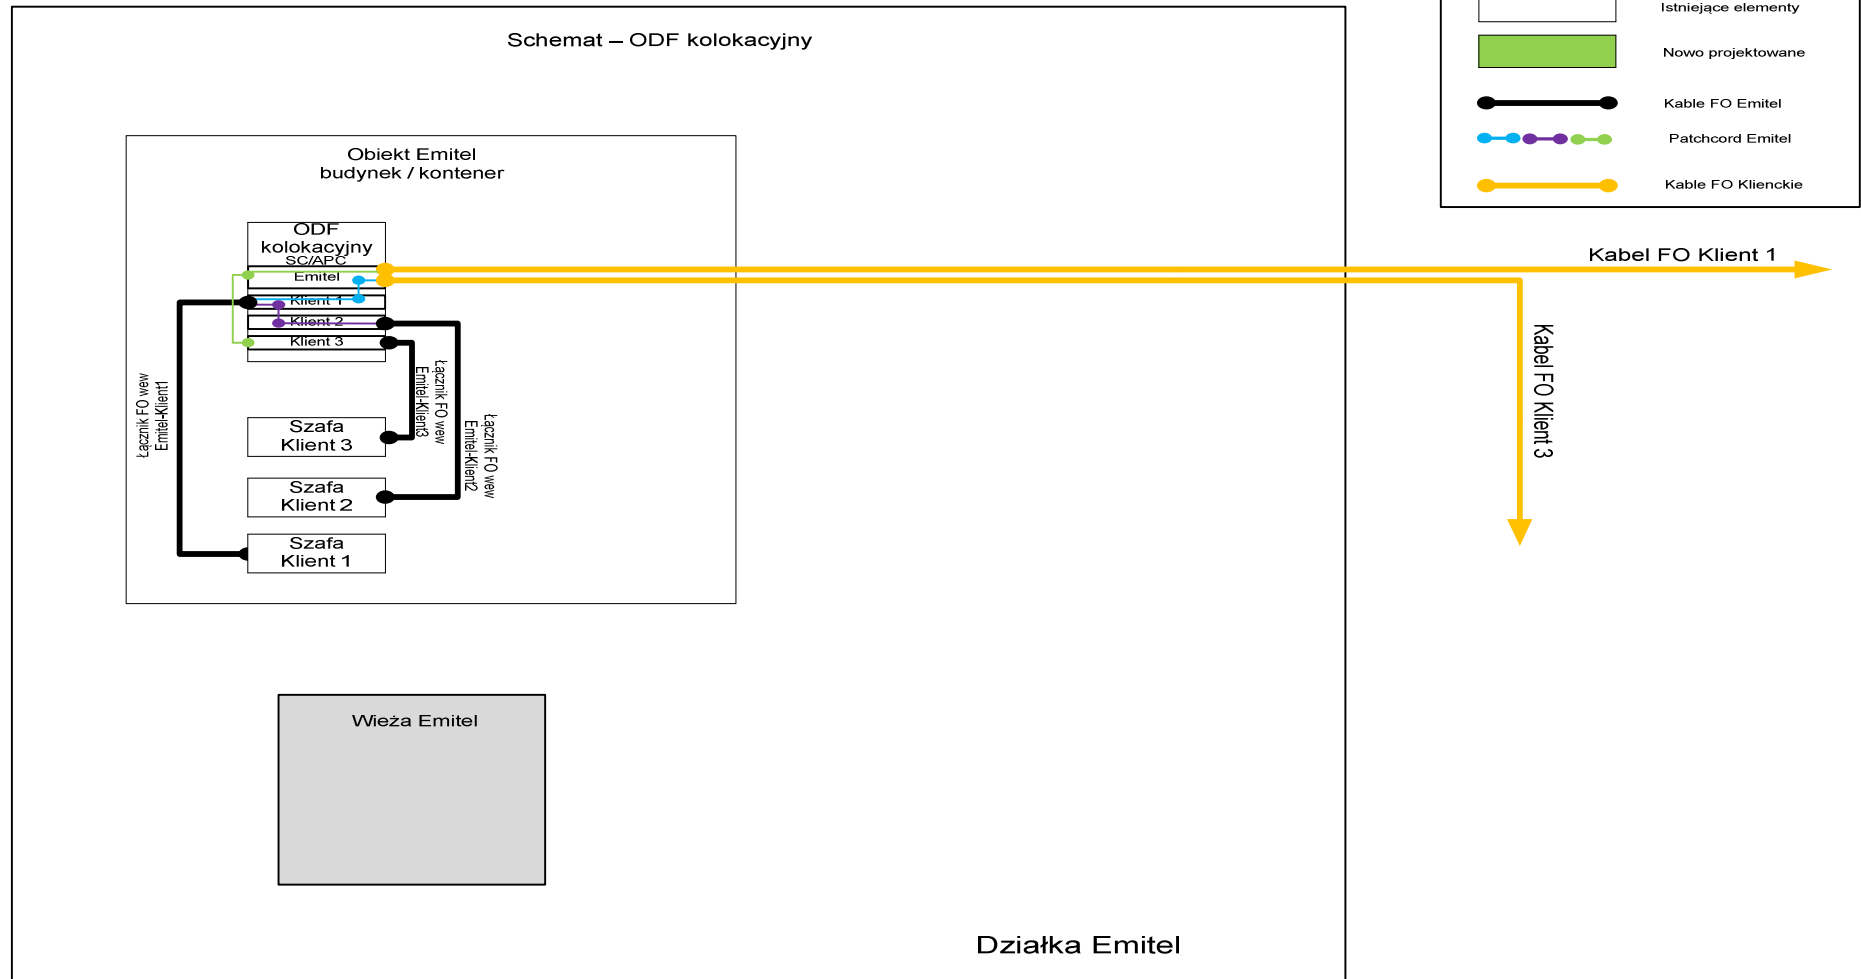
Istniejące elementy

Nowo projektowane

Kable FO Emitel

Patchcord Emitel

Kable FO Klienckie

Schemat – ODF kolokacyjny

Obiekt Emitel
budynek / kontener

ODF
kolokacyjny
SC/APC
Emitel
Klient 1
Klient 2
Klient 3

Łącznik FO wew
Emitel-Klient1

Łącznik FO wew
Emitel-Klient3

Łącznik FO wew
Emitel-Klient2

Szafa
Klient 3

Szafa
Klient 2

Szafa
Klient 1

Kabel FO Klient 1

Kabel FO Klient 3

Wieża Emitel

Działka Emitel